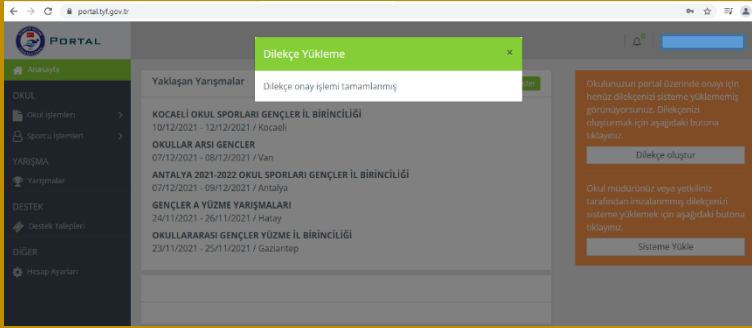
portal.tyf.gov.tr

PORTAL

Anasayfa

OKUL

Okul İşlemleri

Sporcu İşlemleri

YARIŞMA

Yarışmalar

DESTEK

Destek Talepleri

DİĞER

Hesap Ayarları

Dilekçe Yükleme

×

Dilekçe onay işlemi tamamlanmış

Yaklaşan Yarışmalar

KOCAELİ OKUL SPORLARI GENÇLER İL BİRİNCİLİĞİ
10/12/2021 - 12/12/2021 / Kocaeli

OKULLAR ARSI GENCLER
07/12/2021 - 08/12/2021 / Van

ANTALYA 2021-2022 OKUL SPORLARI GENÇLER İL BİRİNCİLİĞİ
07/12/2021 - 09/12/2021 / Antalya

GENÇLER A YÜZME YARIŞMALARI
24/11/2021 - 26/11/2021 / Hatay

OKULLARARASI GENÇLER YÜZME İL BİRİNCİLİĞİ
23/11/2021 - 25/11/2021 / Gaziantep

Okulunuzun portal üzerinde onayı için henüz dilekçenizi sisteme yüklememiş görünüyorsunuz. Dilekçenizi oluşturmak için aşağıdaki butona tıklayınız.

Dilekçe oluştur

Okul müdürünüz veya yetkiliniz tarafından imzalanmamış dilekçenizi sisteme yüklemek için aşağıdaki butona tıklayınız.

Sisteme Yükle